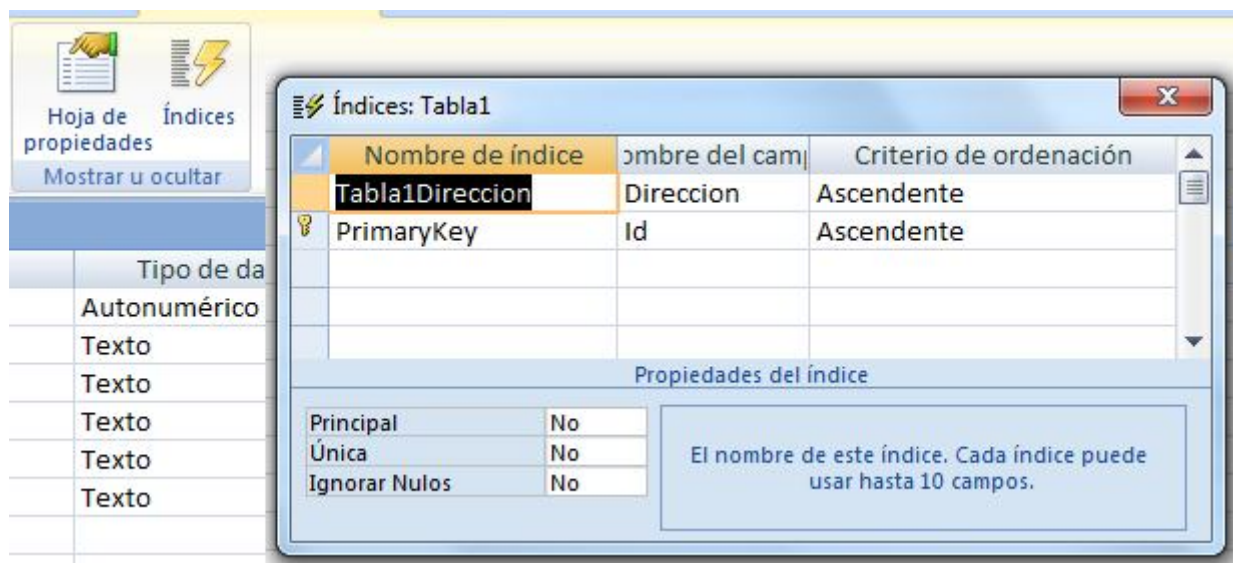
Hoja de propiedades Índices
Mostrar u ocultar

Tipo de da
Autonumérico
Texto
Texto
Texto
Texto
Texto

Índices: Tabla1

| Nombre de índice | ombre del cam | Criterio de ordenación |
|---|---|---|
| Tabla1Direccion | Direccion | Ascendente |
| PrimaryKey | Id | Ascendente |
| | | |
| | | |
| | | |

Propiedades del índice

| Principal | No |
|---|---|
| Única | No |
| Ignorar Nulos | No |

El nombre de este índice. Cada índice puede usar hasta 10 campos.